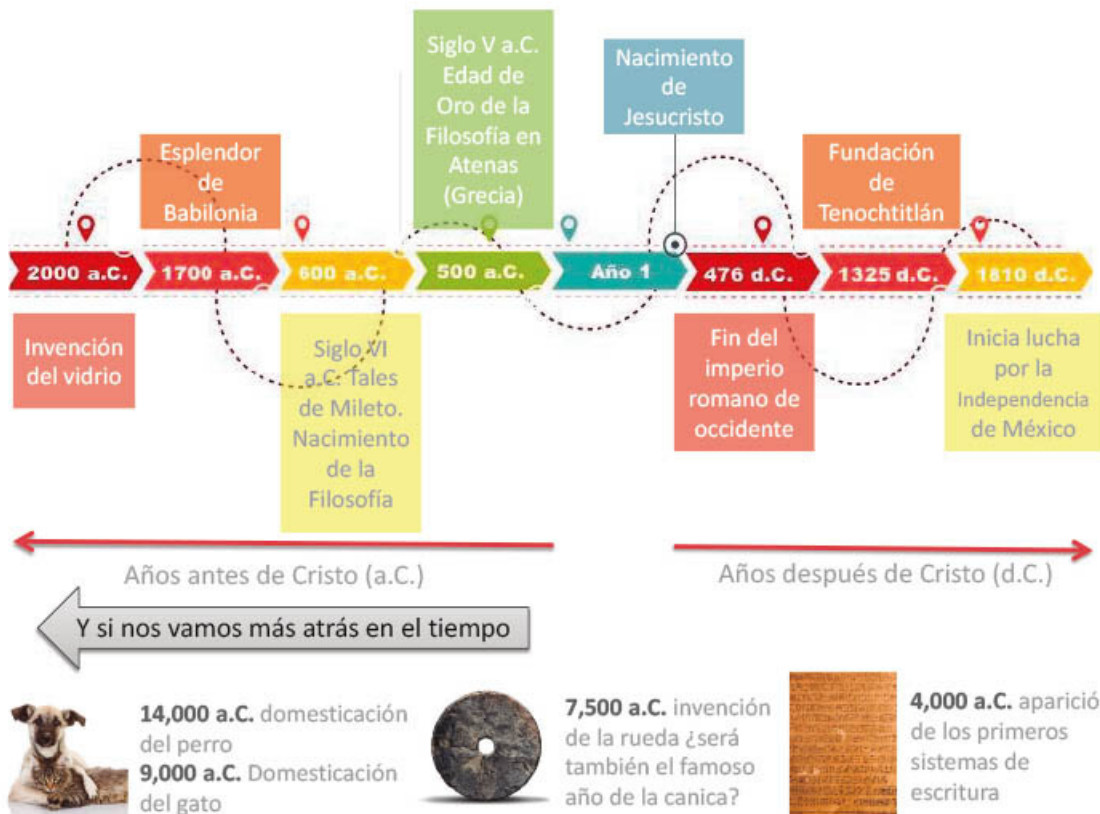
Siglo V a.C. Edad de Oro de la Filosofía en Atenas (Grecia)

Nacimiento de Jesucristo

Esplendor de Babilonia

Fundación de Tenochtitlán

2000 a.C.
1700 a.C.
600 a.C.
500 a.C.
Año 1
476 d.C.
1325 d.C.
1810 d.C.

Invención del vidrio

Siglo VI a.C. Tales de Mileto. Nacimiento de la Filosofía

Fin del imperio romano de occidente

Inicia lucha por la Independencia de México

Años antes de Cristo (a.C.)

Años después de Cristo (d.C.)

Y si nos vamos más atrás en el tiempo

**14,000 a.C.** domesticación del perro
**9,000 a.C.** Domesticación del gato

**7,500 a.C.** invención de la rueda ¿será también el famoso año de la canica?

**4,000 a.C.** aparició de los primeros sistemas de escritura